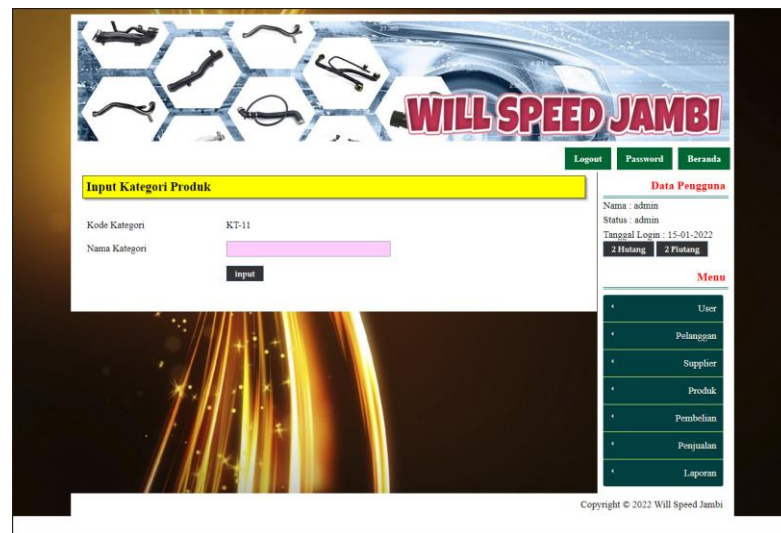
WILL SPEED JAMBI

Logout Password Beranda

Input Kategori Produk

Kode Kategori KT-11

Nama Kategori

input

Data Pengguna

Nama : admin
Status : admin
Tanggal Login : 15-01-2022

2 Hutang 2 Piutang

Menu

User
Pelanggan
Supplier
Produk
Pembelian
Penjualan
Laporan

Copyright © 2022 Will Speed Jambi